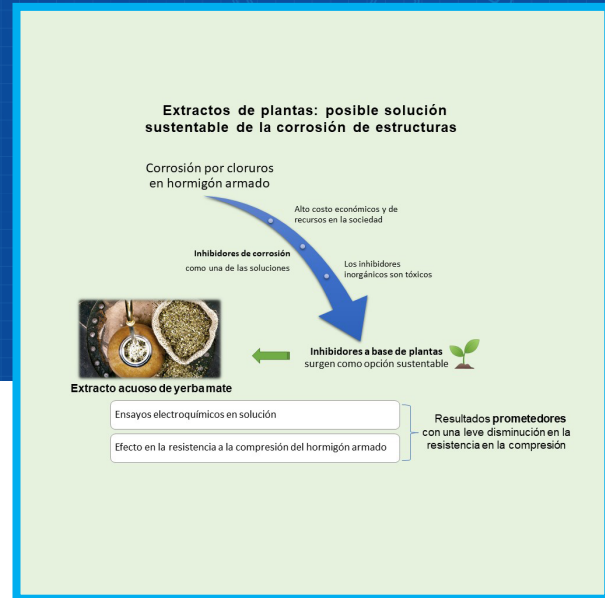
Extractos de plantas: posible solución sustentable de la corrosión de estructuras

Corrosión por cloruros en hormigón armado

Alto costo económicos y de recursos en la sociedad

Inhibidores de corrosión como una de las soluciones

Los inhibidores inorgánicos son tóxicos

Inhibidores a base de plantas surgen como opción sustentable

Extracto acuoso de yerba mate

Ensayos electroquímicos en solución

Efecto en la resistencia a la compresión del hormigón armado

Resultados prometedores con una leve disminución en la resistencia en la compresión